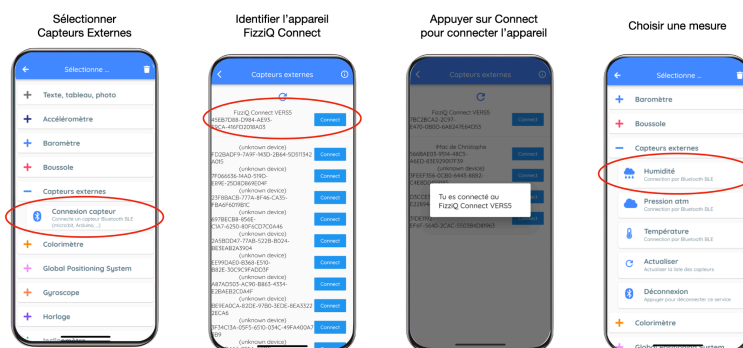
Sélectionner Capteurs Externes

←
Sélectionne ...
+ Texte, tableau, photo
+ Accéléromètre
+ Baromètre
+ Boussole
− Capteurs externes
Connexion capteur
Connecter un capteur Bluetooth BLE (microbit, Arduino, ...)
+ Colorimètre
+ Global Positioning System
+ Gyroscope
+ Horloge

Identifier l'appareil FizziQ Connect

<
Capteurs externes
FizziQ Connect VERS5
45EB7D8B-D984-4E21-B3CA-416FD2018A03
Connect
(unknown device)
FD2BADF9-7A9F-143D-2B64-5D511342A015
Connect
(unknown device)
7F066636-1A40-51RD-E89E-25D8D869E04F
Connect
(unknown device)
E5F8BACB-777A-8F46-CA35-FBA6F6078E1C
Connect
(unknown device)
6978ECB8-B56E-C1A7-6250-80F6CD7C0A46
Connect
(unknown device)
2A58DD47-77AB-522B-B024-BE5EAB2A3904
Connect
(unknown device)
EE99DAE0-8368-E510-B82E-30C9C9FADD3F
Connect
(unknown device)
A87AD503-AC90-B865-4534-E2BAEB2C0A4F
Connect
(unknown device)
BE9EADCA-82DE-97B0-3EDE-8EA3322DEC46
Connect
(unknown device)
3F3AC13A-05F5-6510-034C-49FA400A7B99
Connect
(unknown device)

Appuyer sur Connect pour connecter l'appareil

<
Capteurs externes
7BC2BCA2-2C97-E470-0B0D-6A8241E6D03
Connect
Mac de Christophe
566BAE03-1B54-48C5-A6E0-83E92900F39
Connect
(unknown device)
5FE6F356-5C80-6445-BB82-C4E60D009BF1
Connect
Tu es connecté au FizziQ Connect VERS5
OK
Connect
(unknown device)
EF6F-564D-2CAC-5B25BD9B9B63
Connect

Choisir une mesure

←
Sélectionne ...
+ Baromètre
+ Boussole
− Capteurs externes
Humidité
Connection par Bluetooth BLE
Pression atm
Connection par Bluetooth BLE
Température
Connection par Bluetooth BLE
Actualiser
Actualiser la liste des capteurs
Déconnexion
Appuyer pour déconnecter ce service
+ Colorimètre
+ Global Positioning System